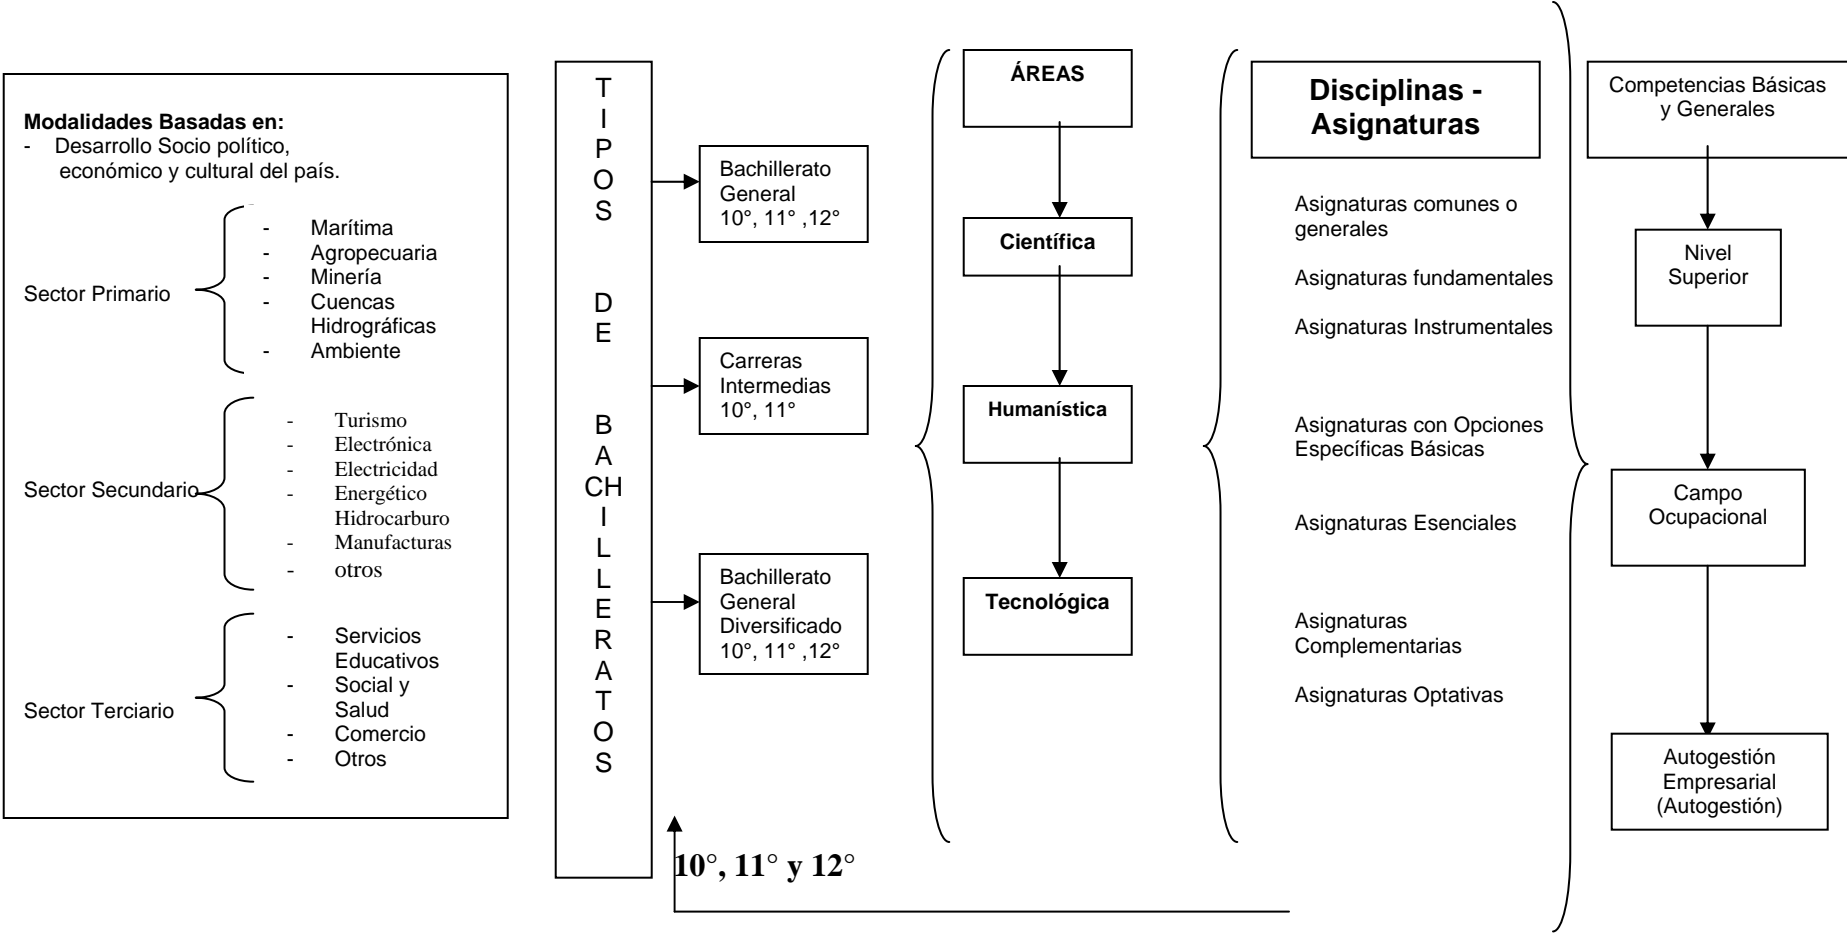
**Modalidades Basadas en:**
- Desarrollo Socio político, económico y cultural del país.

Sector Primario
- Marítima
- Agropecuaria
- Minería
- Cuencas Hidrográficas
- Ambiente

Sector Secundario
- Turismo
- Electrónica
- Electricidad
- Energético Hidrocarburo
- Manufacturas
- otros

Sector Terciario
- Servicios Educativos
- Social y Salud
- Comercio
- Otros

TIPOS DE BACHILLERATOS

Bachillerato General 10°, 11° ,12°

Carreras Intermedias 10°, 11°

Bachillerato General Diversificado 10°, 11° ,12°

10°, 11° y 12°

ÁREAS

Científica

Humanística

Tecnológica

Disciplinas - Asignaturas

Asignaturas comunes o generales

Asignaturas fundamentales

Asignaturas Instrumentales

Asignaturas con Opciones Específicas Básicas

Asignaturas Esenciales

Asignaturas Complementarias

Asignaturas Optativas

Competencias Básicas y Generales

Nivel Superior

Campo Ocupacional

Autogestión Empresarial (Autogestión)